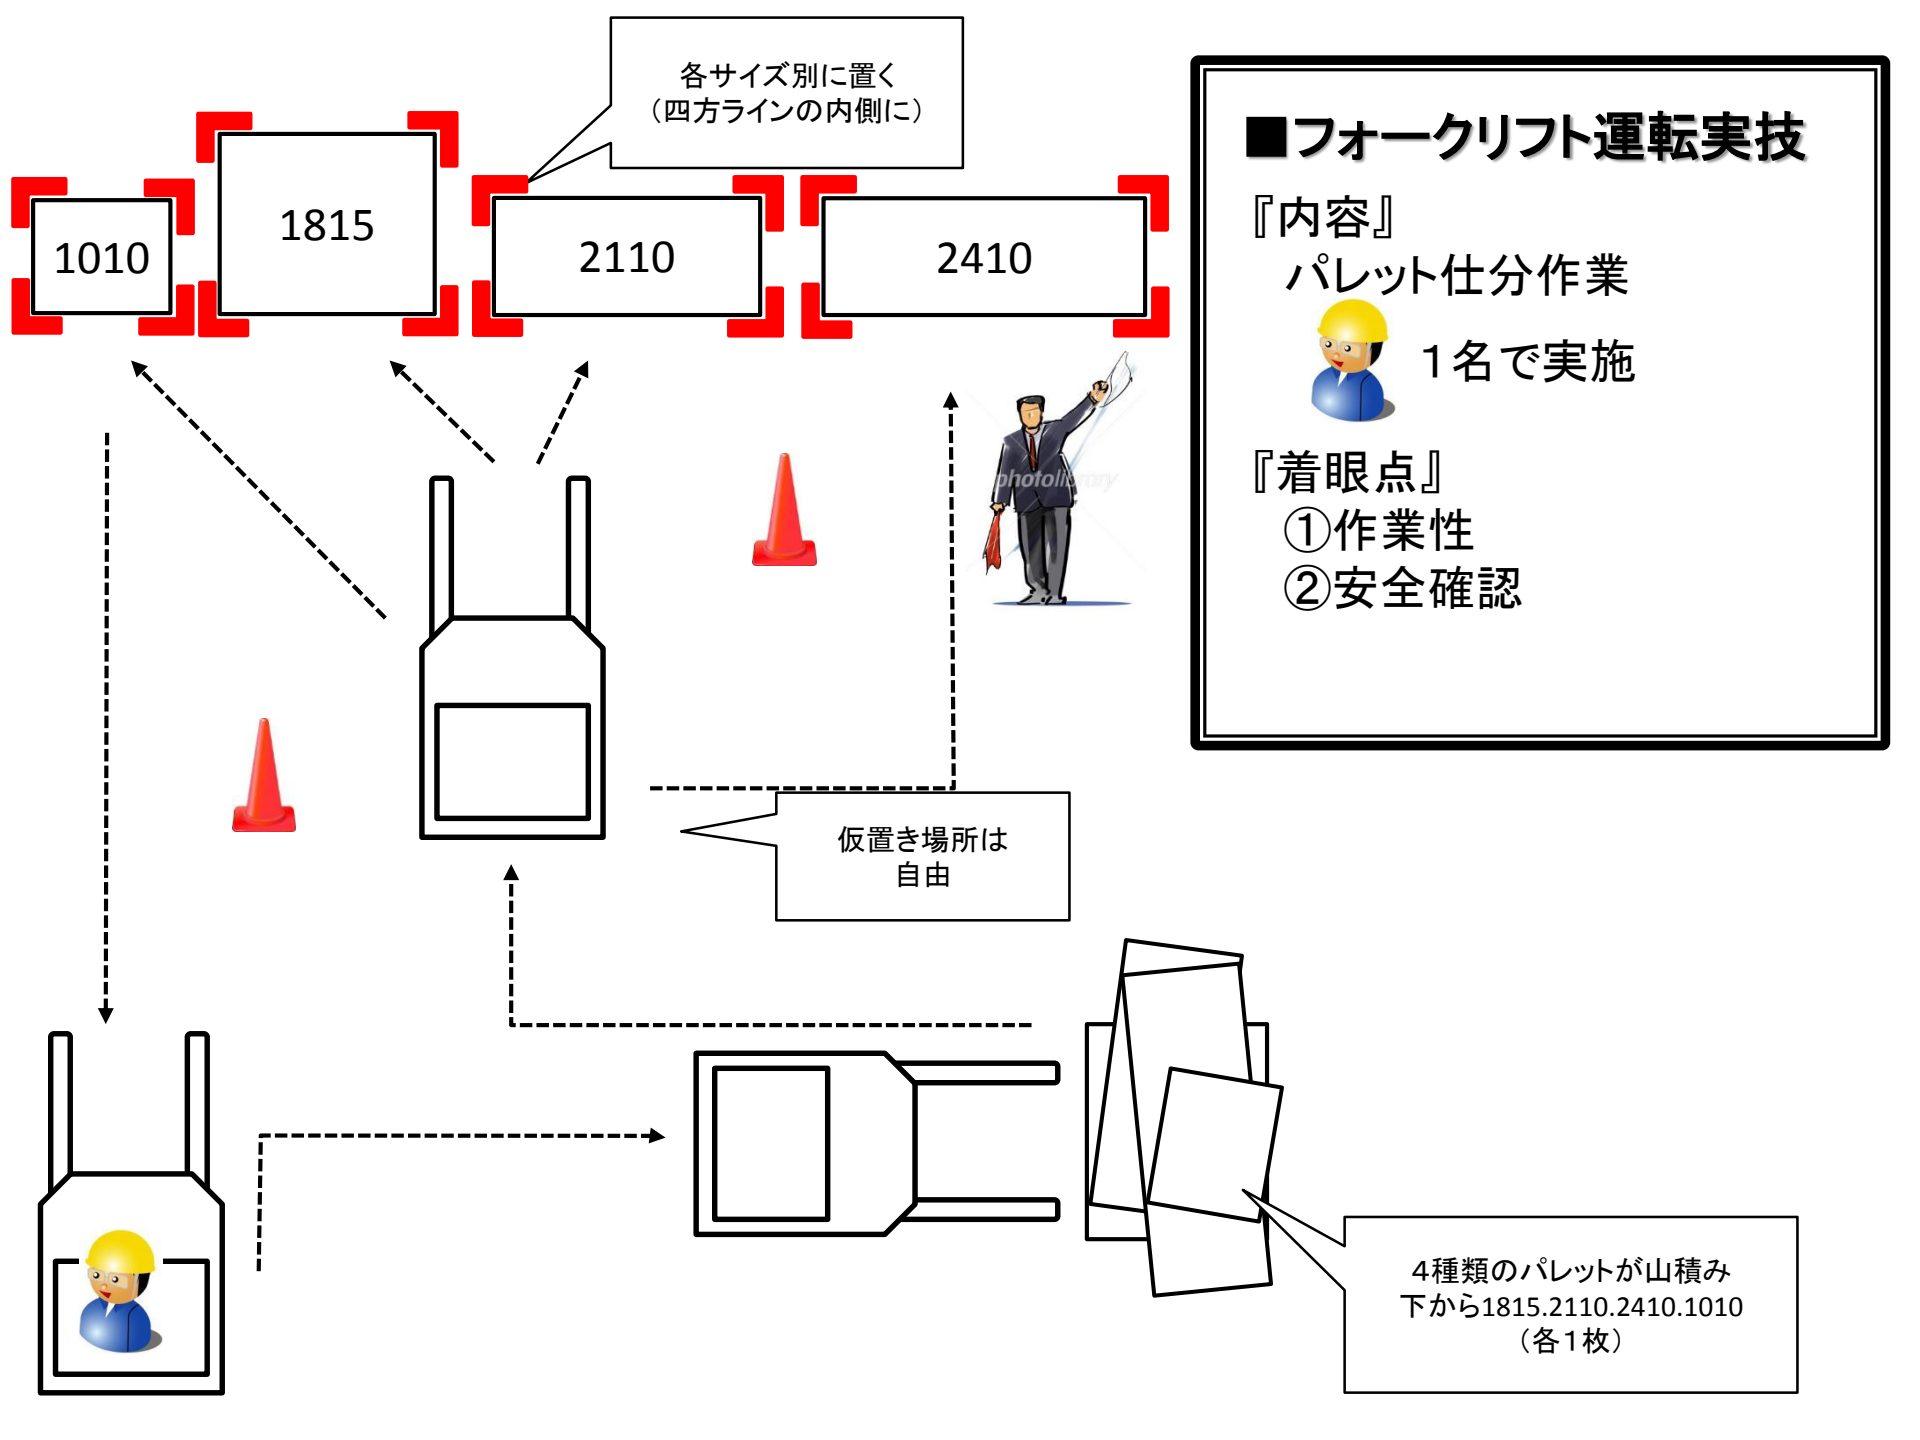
各サイズ別に置く
（四方ラインの内側に）

1010

1815

2110

2410

■フォークリフト運転実技

『内容』
パレット仕分作業
1名で実施

『着眼点』
①作業性
②安全確認

photolibrary

仮置き場所は
自由

4種類のパレットが山積み
下から1815.2110.2410.1010
（各1枚）